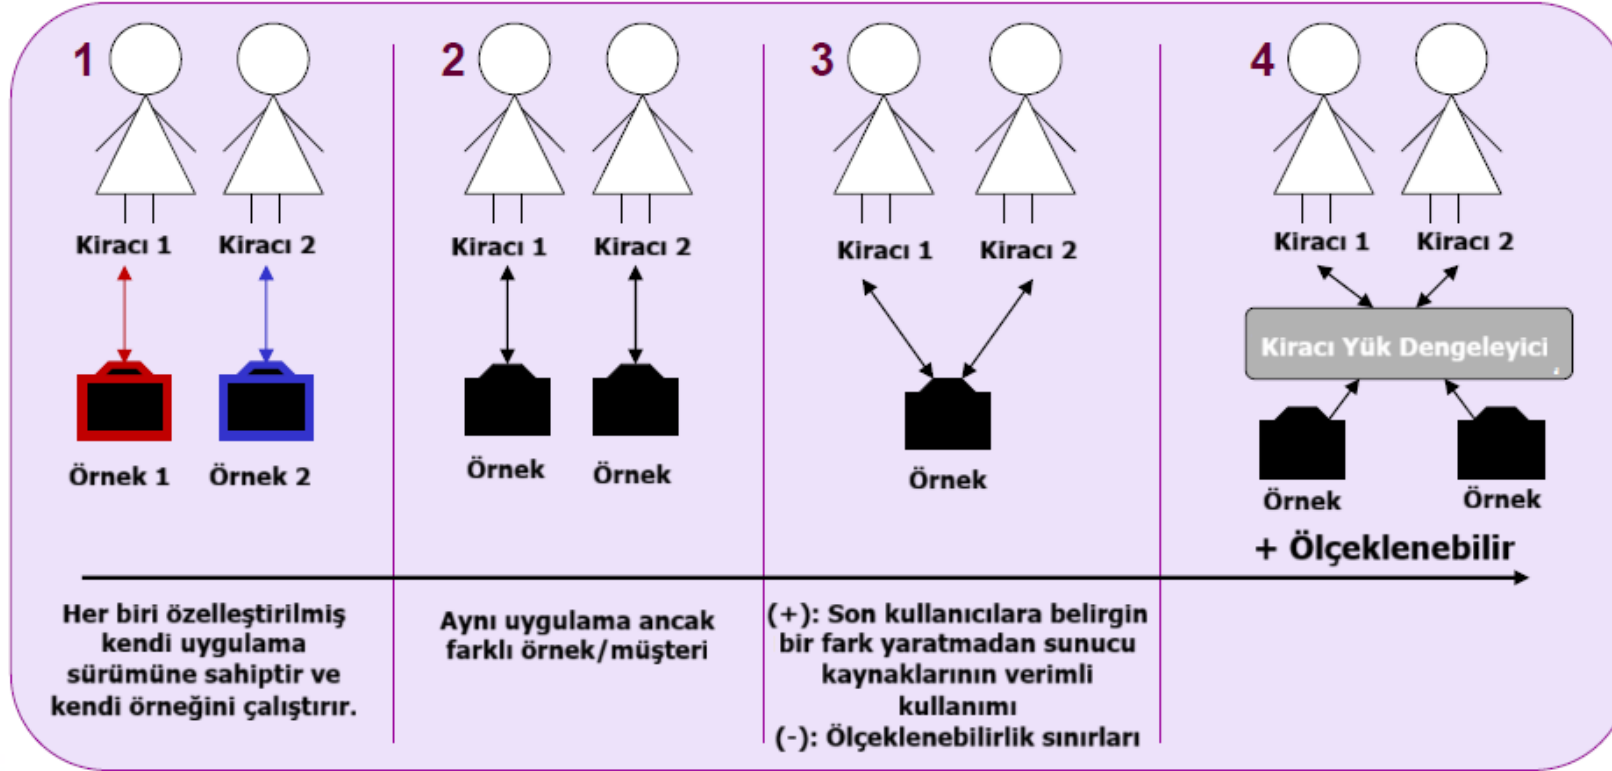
1

Kiracı 1 Kiracı 2

Örnek 1 Örnek 2

2

Kiracı 1 Kiracı 2

Örnek Örnek

3

Kiracı 1 Kiracı 2

Örnek

4

Kiracı 1 Kiracı 2

Kiracı Yük Dengeleyici

Örnek Örnek

+ Ölçeklenebilir

Her biri özelleştirilmiş kendi uygulama sürümüne sahiptir ve kendi örneğini çalıştırır.

Aynı uygulama ancak farklı örnek/müşteri

(+): Son kullanıcılara belirgin bir fark yaratmadan sunucu kaynaklarının verimli kullanımı
(-): Ölçeklenebilirlik sınırları